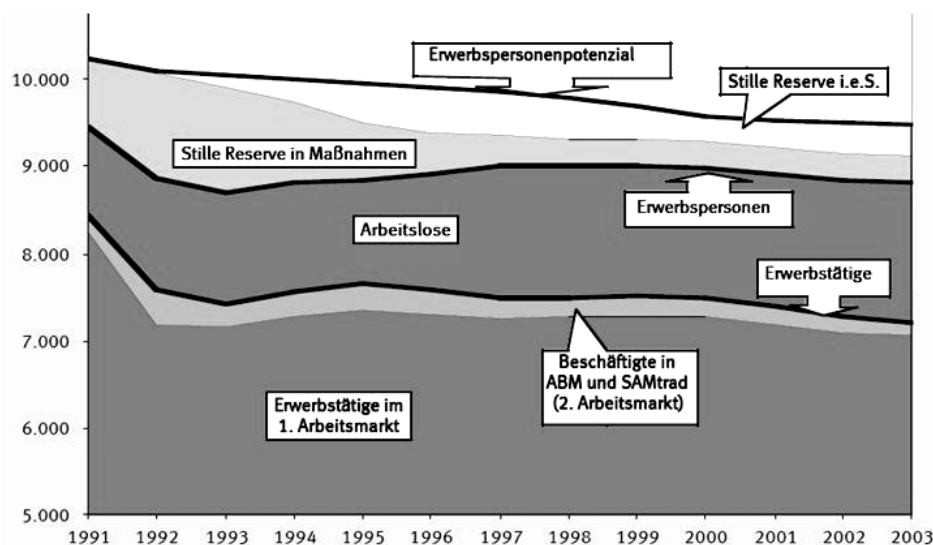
Erwerbspersonenpotenzial

Stille Reserve i.e.S.

Stille Reserve in Maßnahmen

Erwerbspersonen

Arbeitslose

Erwerbstätige

Beschäftigte in ABM und SAMtrad (2. Arbeitsmarkt)

Erwerbstätige im 1. Arbeitsmarkt

10.000
9.000
8.000
7.000
6.000
5.000

1991 1992 1993 1994 1995 1996 1997 1998 1999 2000 2001 2002 2003